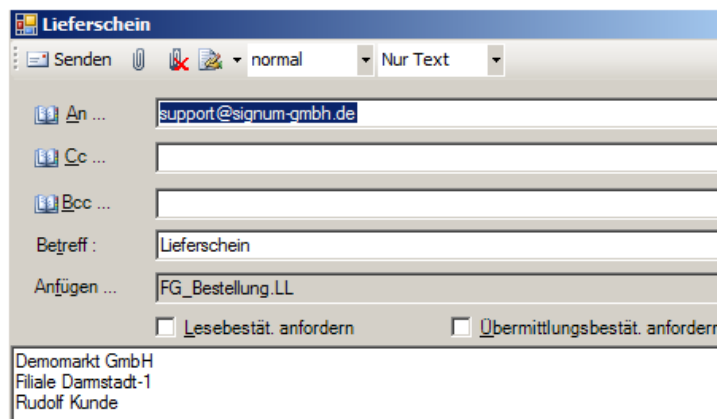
Lieferschein

Senden

normal

Nur Text

An ...

support@signum-gmbh.de

Cc ...

Bcc ...

Betreff :

Lieferschein

Anfügen ...

FG_Bestellung.LL

Lesebestät. anfordern

Übermittlungsbestät. anforder

Demomarkt GmbH
Filiale Darmstadt-1
Rudolf Kunde